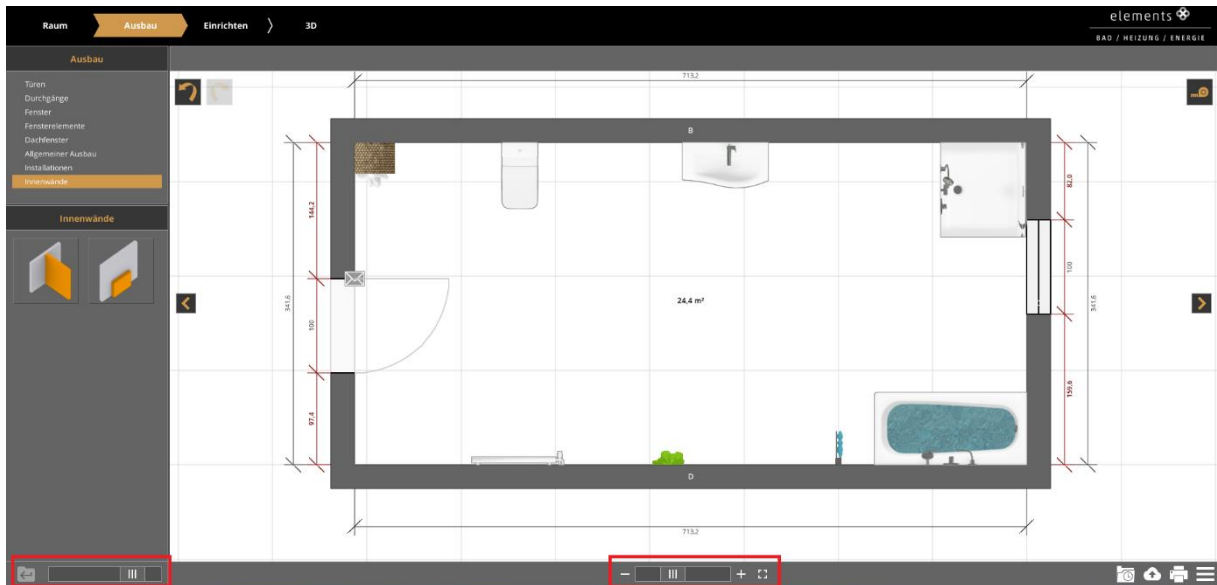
Raum
Ausbau
Einrichten
3D

elements
BAD / HEIZUNG / ENERGIE

Ausbau
Türen
Durchgänge
Fenster
Fensterelemente
Dachfenster
Allgemeiner Ausbau
Installationen
Innenwände

Innenwände

713,2
B
144,2
100
97,4
341,6
24,4 m²
82,0
100
159,6
341,6
D
713,2